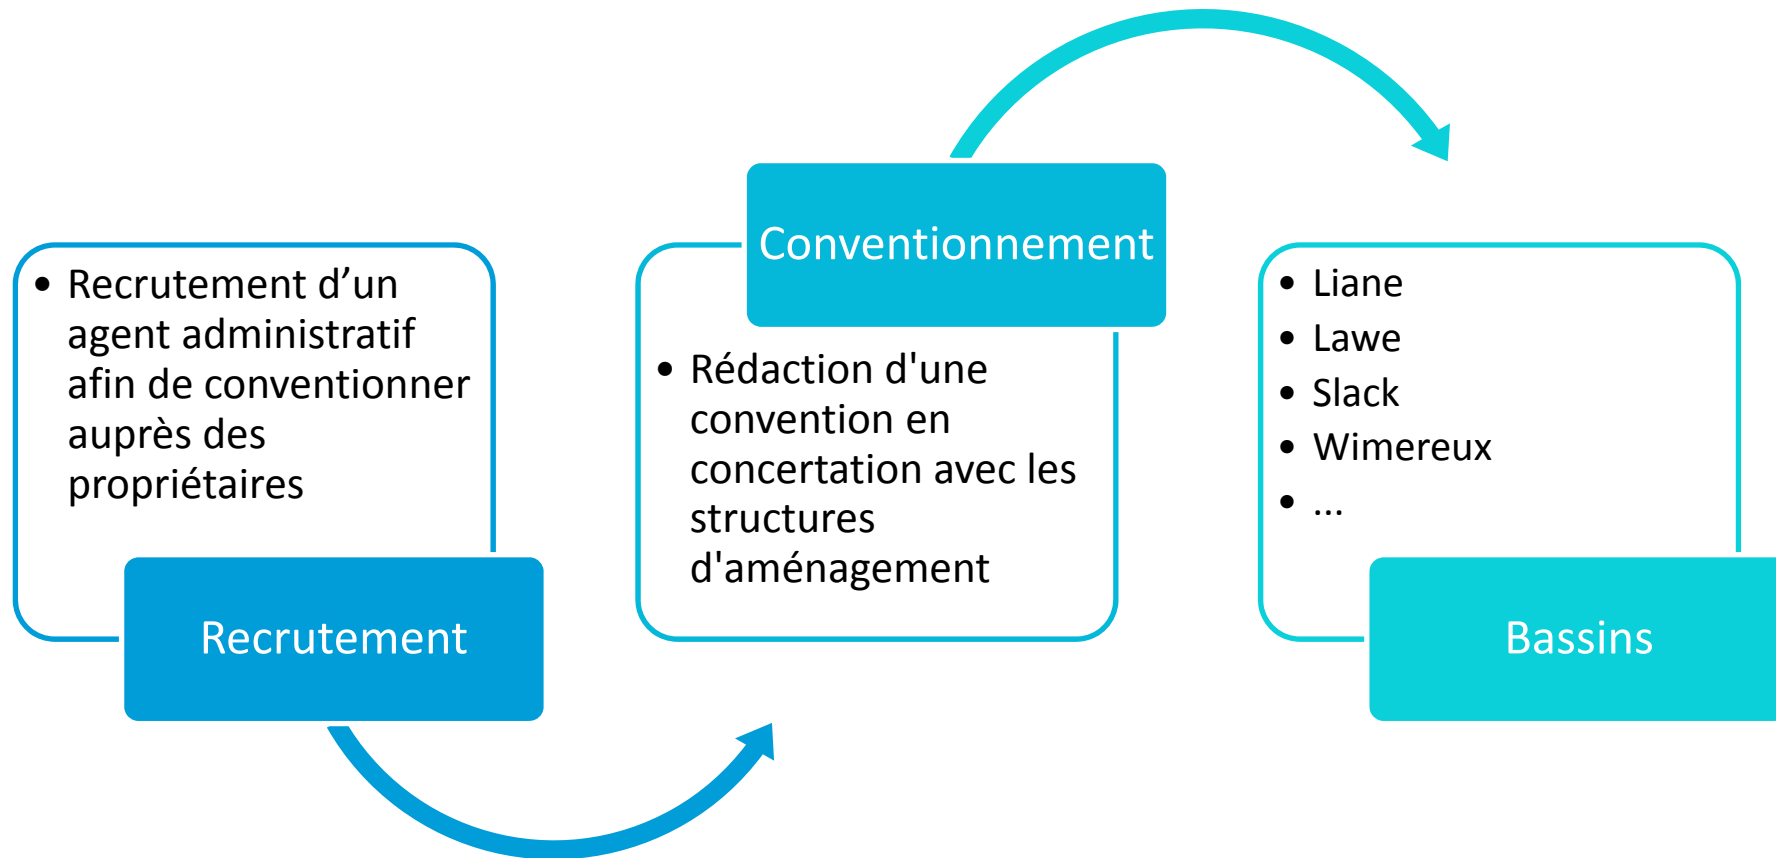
- Recrutement d’un agent administratif afin de conventionner auprès des propriétaires

Recrutement

Conventionnement

- Rédaction d'une convention en concertation avec les structures d'aménagement

- Liane
- Lawe
- Slack
- Wimereux
- ...

Bassins